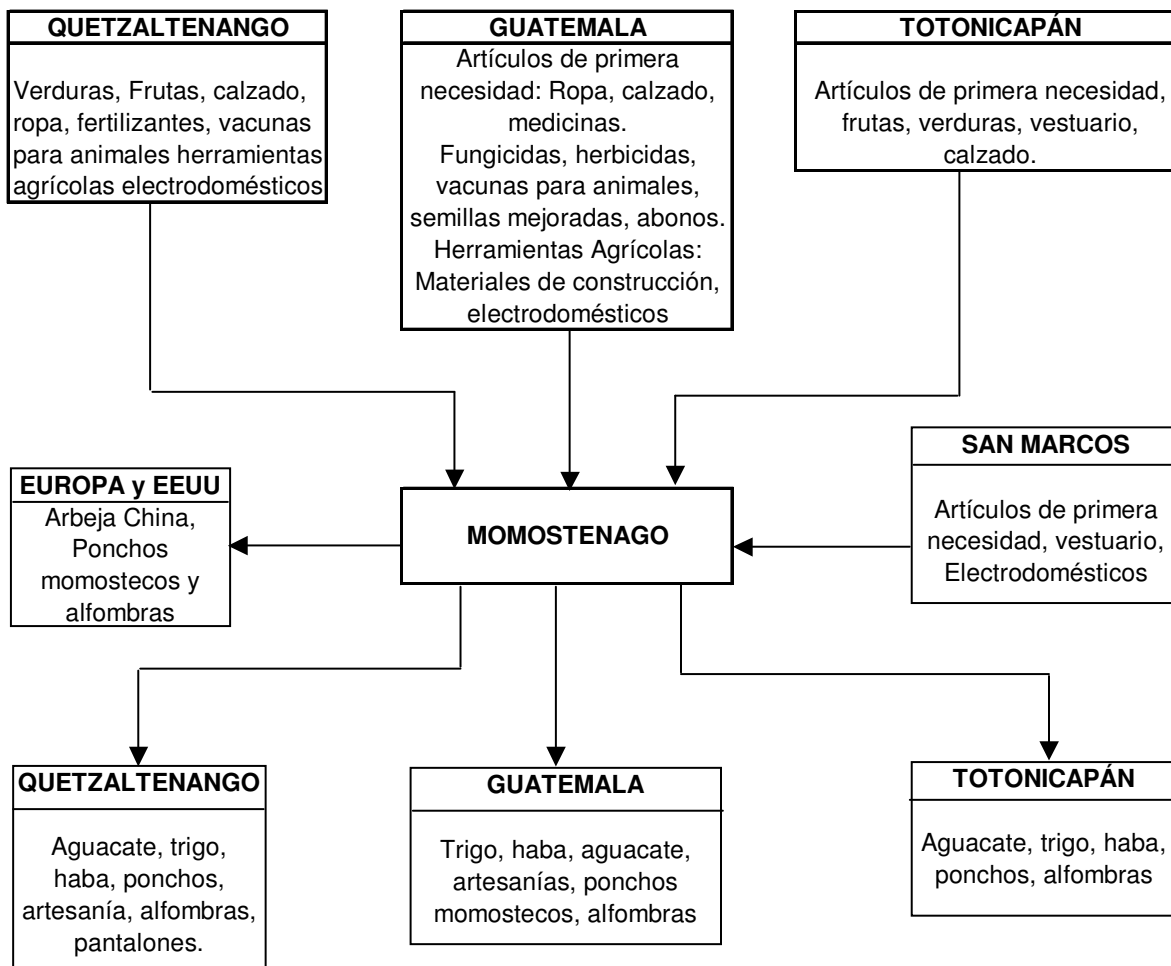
QUETZALTENANGO

Verduras, Frutas, calzado, ropa, fertilizantes, vacunas para animales herramientas agrícolas electrodomésticos

GUATEMALA

Artículos de primera necesidad: Ropa, calzado, medicinas.
Fungicidas, herbicidas, vacunas para animales, semillas mejoradas, abonos.
Herramientas Agrícolas: Materiales de construcción, electrodomésticos

TOTONICAPÁN

Artículos de primera necesidad, frutas, verduras, vestuario, calzado.

EUROPA y EEUU

Arbeja China, Ponchos momostecos y alfombras

MOMOSTENAGO

SAN MARCOS

Artículos de primera necesidad, vestuario, Electrodomésticos

QUETZALTENANGO

Aguacate, trigo, haba, ponchos, artesanía, alfombras, pantalones.

GUATEMALA

Trigo, haba, aguacate, artesanías, ponchos momostecos, alfombras

TOTONICAPÁN

Aguacate, trigo, haba, ponchos, alfombras